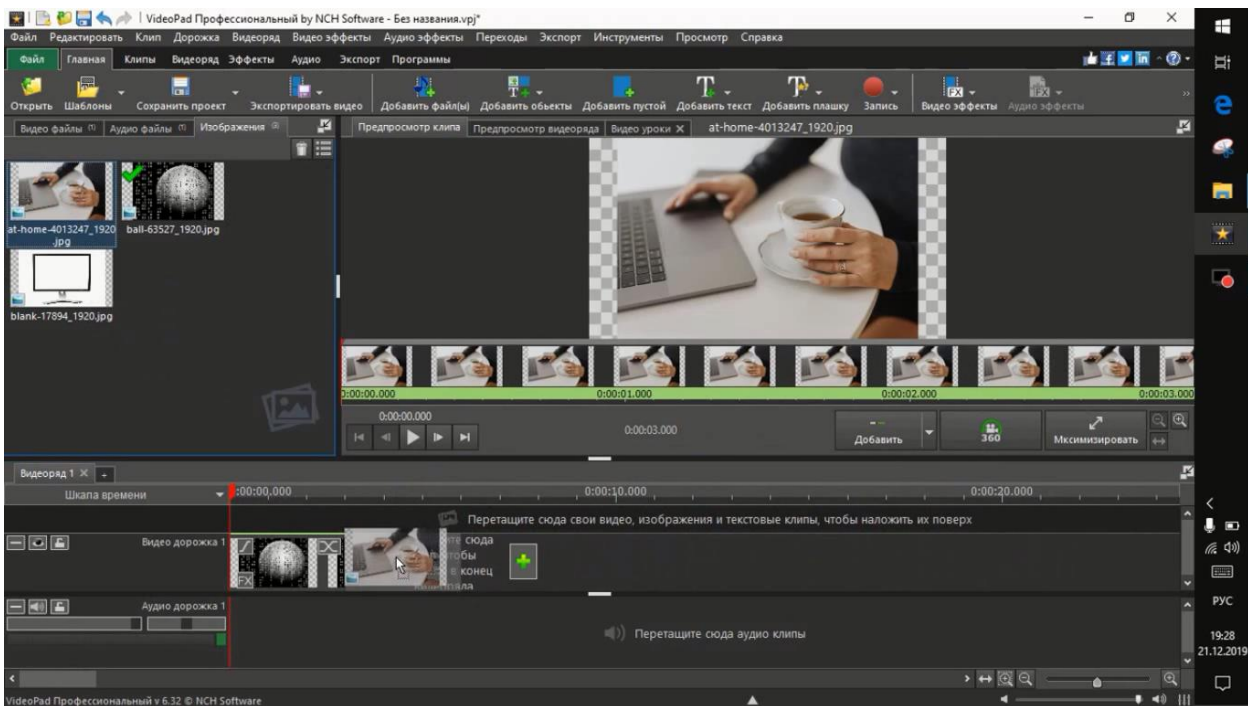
VideoPad Профессиональный by NCH Software - Без названия.vpj*

Файл Редактировать Клип Дорожка Видеоряд Видео эффекты Аудио эффекты Переходы Экспорт Инструменты Просмотр Справка

Файл Главная Клипы Видеоряд Эффекты Аудио Экспорт Программы

Открыть Шаблоны Сохранить проект Экспортировать видео Добавить файл(ы) Добавить объекты Добавить пустой Добавить текст Добавить плашку Запись Видео эффекты Аудио эффекты

Видео файлы Аудио файлы Изображения

Предпросмотр клипа Предпросмотр видеоряда Видео уроки at-home-4013247_1920.jpg

at-home-4013247_1920.jpg ball-63527_1920.jpg blank-17894_1920.jpg

0:00:00.000 0:00:01.000 0:00:02.000 0:00:03.000

0:00:00.000 0:00:03.000

Добавить 360 Мксимизировать

Видеоряд 1

Шкала времени 0:00:00.000 0:00:10.000 0:00:20.000

Перетащите сюда свои видео, изображения и текстовые клипы, чтобы наложить их поверх

Видео дорожка 1

сюда чтобы в конец видеоряда

Аудио дорожка 1

Перетащите сюда аудио клипы

VideoPad Профессиональный v 6.32 © NCH Software

РУС 19:28 21.12.2019